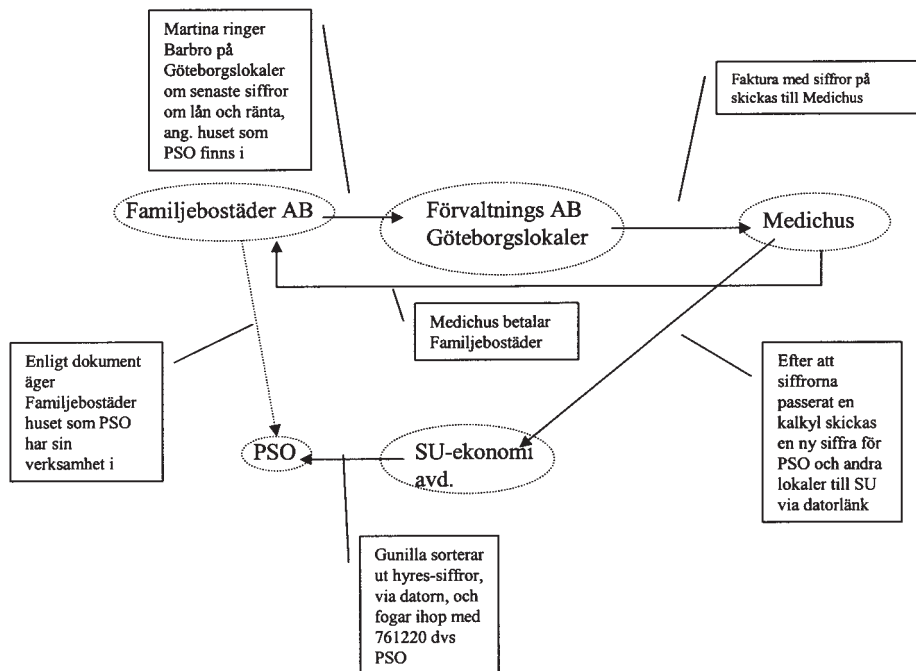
Martina ringer Barbro på Göteborgslokaler om senaste siffror om lån och ränta, ang. huset som PSO finns i

Faktura med siffror på skickas till Medichus

Familjebostäder AB

Förvaltnings AB Göteborgslokaler

Medichus

Medichus betalar Familjebostäder

Enligt dokument äger Familjebostäder huset som PSO har sin verksamhet i

Efter att siffrorna passerat en kalkyl skickas en ny siffra för PSO och andra lokaler till SU via datorlänk

PSO

SU-ekonomi avd.

Gunilla sorterar ut hyres-siffror, via datorn, och fogar ihop med 761220 dvs PSO